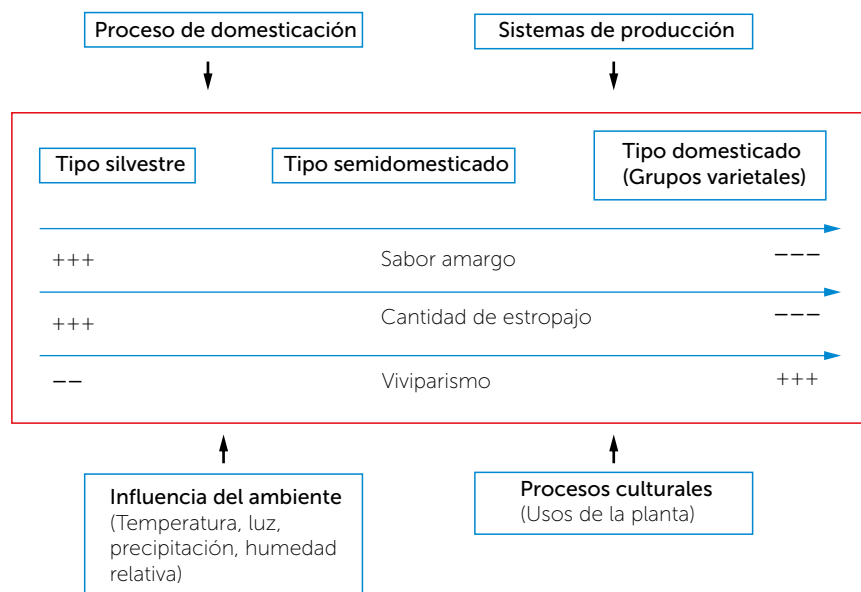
Proceso de domesticación

Sistemas de producción

Tipo silvestre

Tipo semidomesticado

Tipo domesticado
(Grupos varietales)

+++ Sabor amargo ———

+++ Cantidad de estropajo ———

—— Viviparismo +++

Influencia del ambiente
(Temperatura, luz, precipitación, humedad relativa)

Procesos culturales
(Usos de la planta)